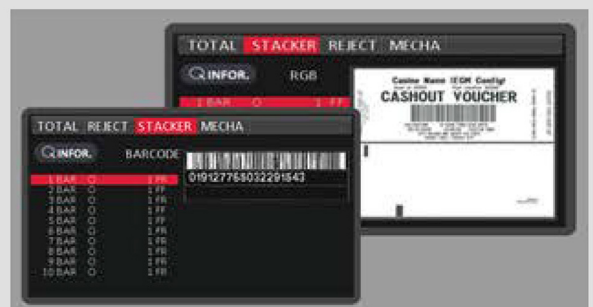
TOTAL STACKER REJECT MECHA

INFOR. RGB

1 BAR O 1 FF

Casino Name (EGM Config)
CASHOUT VOUCHER

TOTAL REJECT STACKER MECHA

INFOR. BARCODE

| | | |
|---|---|---|
| 1 BAR | O | 1 FR |
| 2 BAR | O | 1 FF |
| 3 BAR | O | 1 FR |
| 4 BAR | O | 1 FR |
| 5 BAR | O | 1 FF |
| 6 BAR | O | 1 FR |
| 7 BAR | O | 1 FR |
| 8 BAR | O | 1 FR |
| 9 BAR | O | 1 FR |
| 10 BAR | O | 1 FR |

019127768032291643